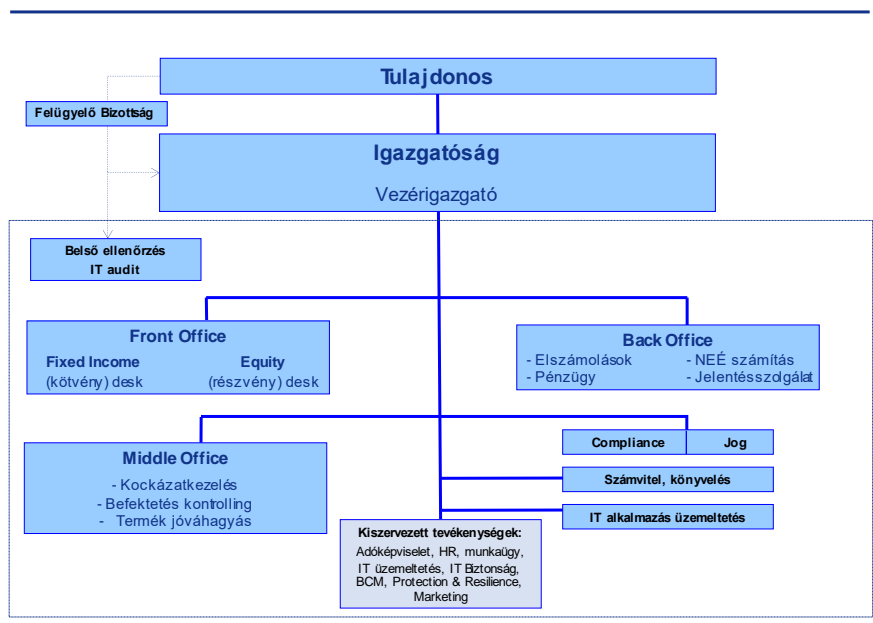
Tulajdonos

Felügyelő Bizottság

Igazgatóság

Vezérigazgató

Belső ellenőrzés
IT audit

Front Office
Fixed Income (kötvény) desk
Equity (részvény) desk

Back Office
- Elszámolások
- Pénzügy
- NEÉ számítás
- Jelentésszolgálat

Compliance
Jog

Middle Office
- Kockázatkezelés
- Befektetés kontrolling
- Termék jóváhagyás

Számvitel, könyvelés

IT alkalmazás üzemeltetés

Kiszervezett tevékenységek:
Adóképviselet, HR, munkaügy, IT üzemeltetés, IT Biztonság, BCM, Protection & Resilience, Marketing